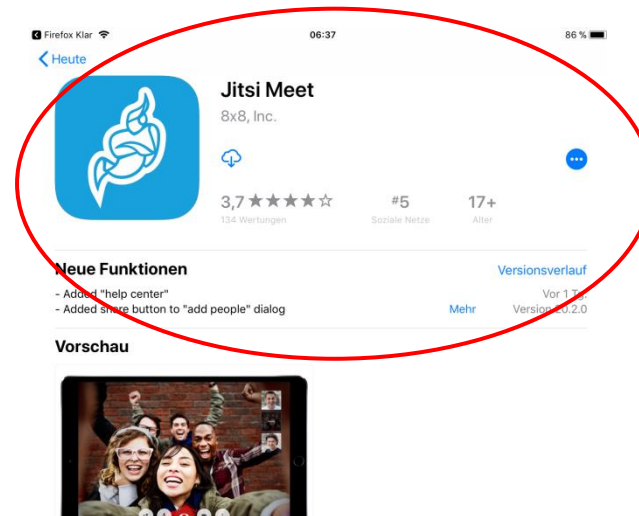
◀ Firefox Klar 06:37 86 %

< Heute

Jitsi Meet

8x8, Inc.

3,7 ★★★★☆
134 Wertungen

#5
Soziale Netze

17+
Alter

Neue Funktionen

Versionsverlauf

- Added "help center"
- Added share button to "add people" dialog

Vor 1 Tg.
Mehr
Version 20.2.0

Vorschau